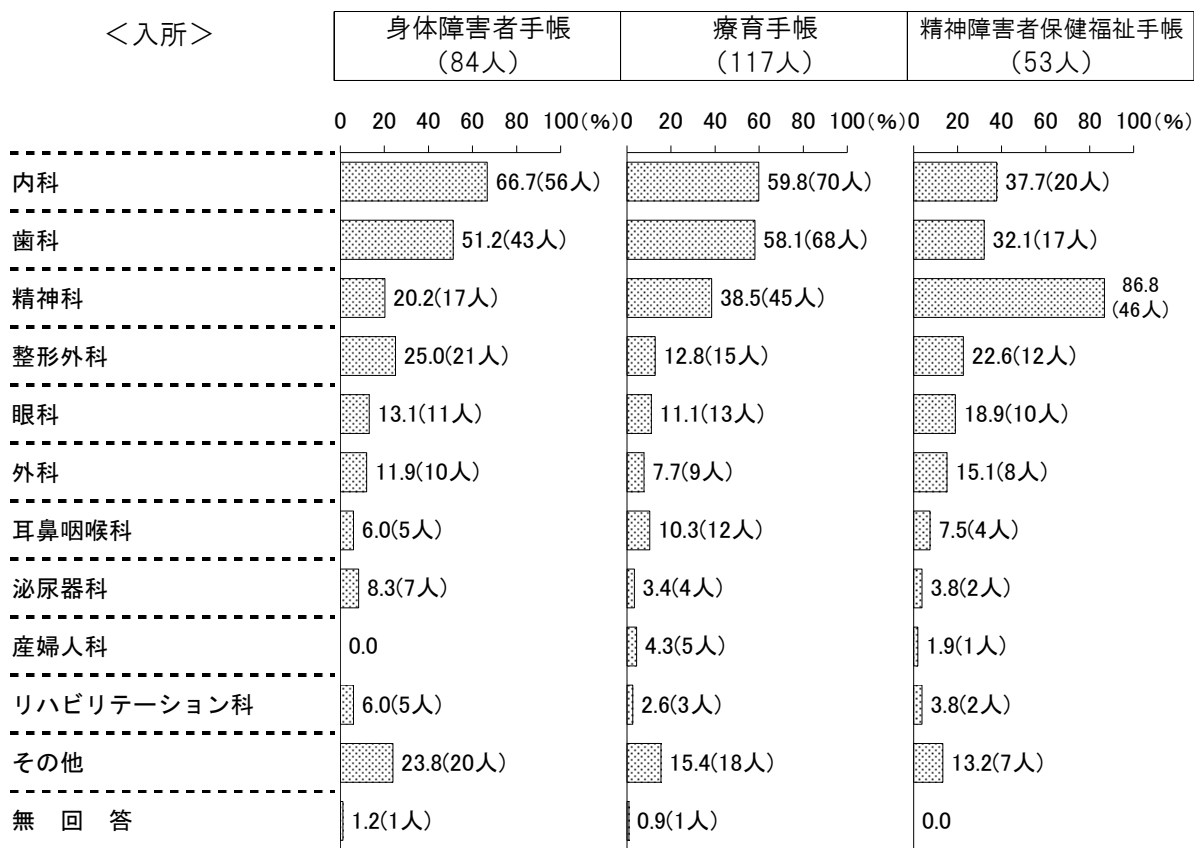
<入所>

| 身体障害者手帳（84人） | 療育手帳（117人） | 精神障害者保健福祉手帳（53人） |
|---|---|---|

0 20 40 60 80 100(%) 0 20 40 60 80 100(%) 0 20 40 60 80 100(%)

| | 身体障害者手帳 | 療育手帳 | 精神障害者保健福祉手帳 |
|---|---|---|---|
| 内科 | 66.7(56人) | 59.8(70人) | 37.7(20人) |
| 歯科 | 51.2(43人) | 58.1(68人) | 32.1(17人) |
| 精神科 | 20.2(17人) | 38.5(45人) | 86.8 (46人) |
| 整形外科 | 25.0(21人) | 12.8(15人) | 22.6(12人) |
| 眼科 | 13.1(11人) | 11.1(13人) | 18.9(10人) |
| 外科 | 11.9(10人) | 7.7(9人) | 15.1(8人) |
| 耳鼻咽喉科 | 6.0(5人) | 10.3(12人) | 7.5(4人) |
| 泌尿器科 | 8.3(7人) | 3.4(4人) | 3.8(2人) |
| 産婦人科 | 0.0 | 4.3(5人) | 1.9(1人) |
| リハビリテーション科 | 6.0(5人) | 2.6(3人) | 3.8(2人) |
| その他 | 23.8(20人) | 15.4(18人) | 13.2(7人) |
| 無 回 答 | 1.2(1人) | 0.9(1人) | 0.0 |